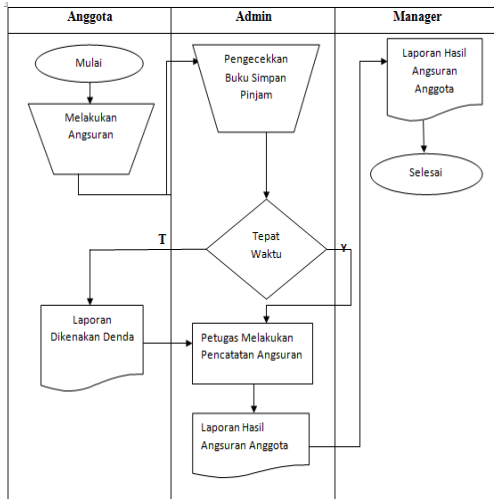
Anggota

Admin

Manager

Mulai

Melakukan Angsuran

Pengecekkan Buku Simpan Pinjam

Laporan Hasil Angsuran Anggota

Selesai

T

Tepat Waktu

Y

Laporan Dikenakan Denda

Petugas Melakukan Pencatatan Angsuran

Laporan Hasil Angsuran Anggota